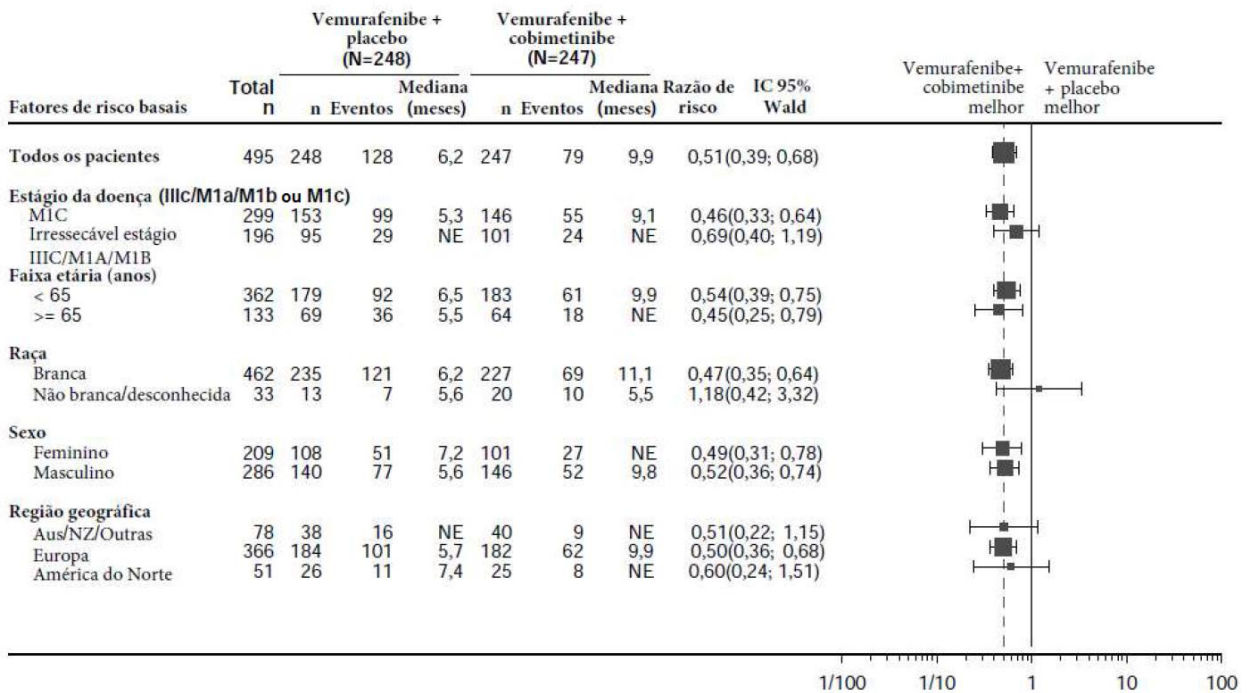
| Fatores de risco basais | Total n | Vemurafenibe + placebo (N=248) n | Eventos | Mediana (meses) | Vemurafenibe + cobimetinibe (N=247) n | Eventos | Mediana (meses) | Razão de risco | IC 95% Wald |
|---|---|---|---|---|---|---|---|---|---|
| Todos os pacientes | 495 | 248 | 128 | 6,2 | 247 | 79 | 9,9 | 0,51 | (0,39; 0,68) |
| Estágio da doença (IIIc/M1a/M1b ou M1c) | | | | | | | | | |
| M1C | 299 | 153 | 99 | 5,3 | 146 | 55 | 9,1 | 0,46 | (0,33; 0,64) |
| Irressecável estágio IIIC/M1A/M1B | 196 | 95 | 29 | NE | 101 | 24 | NE | 0,69 | (0,40; 1,19) |
| Faixa etária (anos) | | | | | | | | | |
| < 65 | 362 | 179 | 92 | 6,5 | 183 | 61 | 9,9 | 0,54 | (0,39; 0,75) |
| >= 65 | 133 | 69 | 36 | 5,5 | 64 | 18 | NE | 0,45 | (0,25; 0,79) |
| Raça | | | | | | | | | |
| Branca | 462 | 235 | 121 | 6,2 | 227 | 69 | 11,1 | 0,47 | (0,35; 0,64) |
| Não branca/desconhecida | 33 | 13 | 7 | 5,6 | 20 | 10 | 5,5 | 1,18 | (0,42; 3,32) |
| Sexo | | | | | | | | | |
| Feminino | 209 | 108 | 51 | 7,2 | 101 | 27 | NE | 0,49 | (0,31; 0,78) |
| Masculino | 286 | 140 | 77 | 5,6 | 146 | 52 | 9,8 | 0,52 | (0,36; 0,74) |
| Região geográfica | | | | | | | | | |
| Aus/NZ/Outras | 78 | 38 | 16 | NE | 40 | 9 | NE | 0,51 | (0,22; 1,15) |
| Europa | 366 | 184 | 101 | 5,7 | 182 | 62 | 9,9 | 0,50 | (0,36; 0,68) |
| América do Norte | 51 | 26 | 11 | 7,4 | 25 | 8 | NE | 0,60 | (0,24; 1,51) |

Vemurafenibe+ cobimetinibe melhor
Vemurafenibe + placebo melhor

1/100 1/10 1 10 100